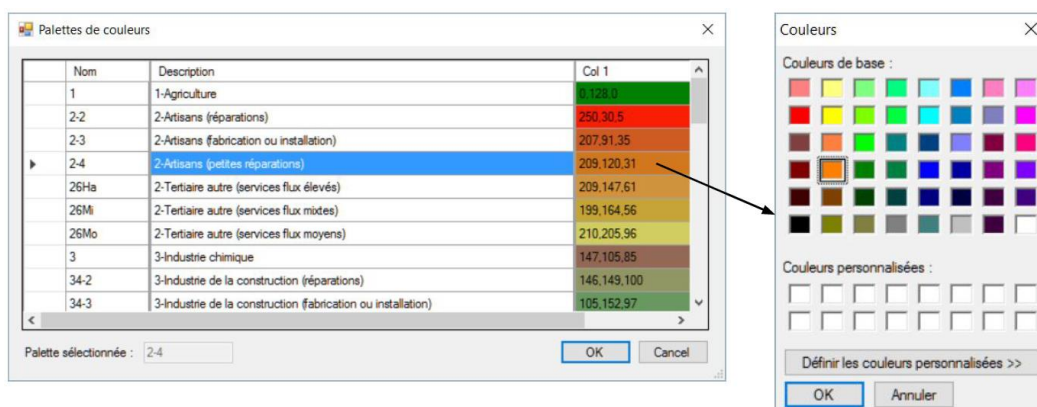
Palettes de couleurs

| | Nom | Description | Col 1 |
|---|---|---|---|
| | 1 | 1-Agriculture | 0,128,0 |
| | 2-2 | 2-Artisans (réparations) | 250,30,5 |
| | 2-3 | 2-Artisans (fabrication ou installation) | 207,91,35 |
| ▸ | 2-4 | 2-Artisans (petites réparations) | 209,120,31 |
| | 26Ha | 2-Tertiaire autre (services flux élevés) | 209,147,61 |
| | 26Mi | 2-Tertiaire autre (services flux mixtes) | 199,164,56 |
| | 26Mo | 2-Tertiaire autre (services flux moyens) | 210,205,96 |
| | 3 | 3-Industrie chimique | 147,105,85 |
| | 34-2 | 3-Industrie de la construction (réparations) | 146,149,100 |
| | 34-3 | 3-Industrie de la construction (fabrication ou installation) | 105,152,97 |

Palette sélectionnée : 2-4

OK Cancel

Couleurs

Couleurs de base :

Couleurs personnalisées :

Définir les couleurs personnalisées >>

OK Annuler